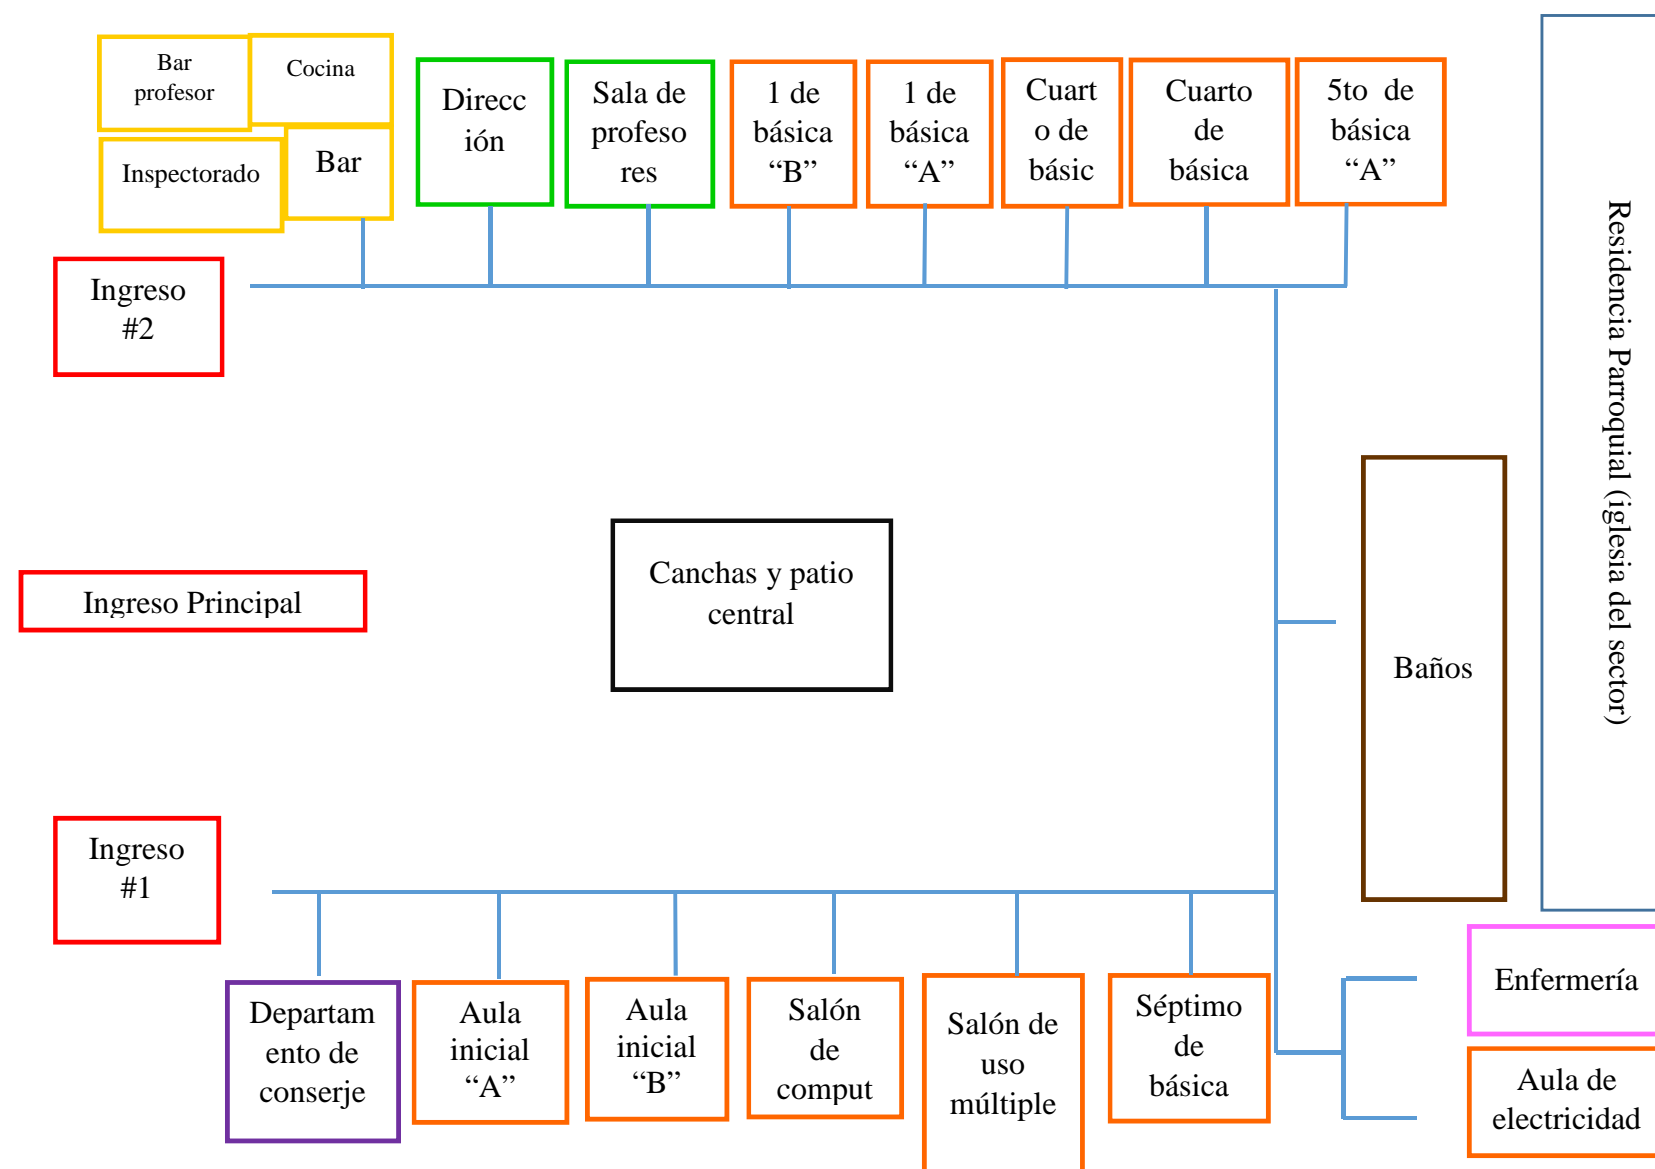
Bar profesor

Cocina

Inspectorado

Bar

Dirección

Sala de profesores

1 de básica “B”

1 de básica “A”

Cuarto de básic

Cuarto de básica

5to de básica “A”

Residencia Parroquial (iglesia del sector)

Ingreso #2

Canchas y patio central

Ingreso Principal

Baños

Ingreso #1

Departamento de conserje

Aula inicial “A”

Aula inicial “B”

Salón de comput

Salón de uso múltiple

Séptimo de básica

Enfermería

Aula de electricidad